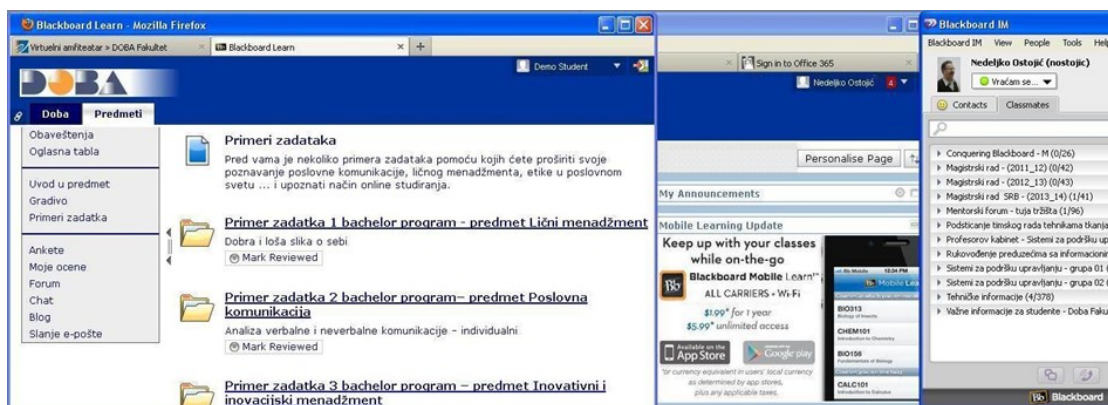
Blackboard Learn - Mozilla Firefox
Virtuelni amfiteatar » DOBA Fakultet ×
Blackboard Learn × +
Demo Student
DOBA
Doba Predmeti
Obaveštenja
Oglasna tabla
Uvod u predmet
Gradivo
Primeri zadatka
Ankete
Moje ocene
Forum
Chat
Blog
Slanje e-pošte

Primeri zadataka
Pred vama je nekoliko primera zadataka pomoću kojih ćete proširiti svoje poznavanje poslovne komunikacije, ličnog menadžmenta, etike u poslovnom svetu ... i upoznati način online studiranja.

Primer zadatka 1 bachelor program – predmet Lični menadžment
Dobra i loša slika o sebi
Mark Reviewed

Primer zadatka 2 bachelor program– predmet Poslovna komunikacija
Analiza verbalne i neverbalne komunikacije - individualni
Mark Reviewed

Primer zadatka 3 bachelor program – predmet Inovativni i inovaciski menadžment

× Sign in to Office 365
Nedeljko Ostojić 4
Personalise Page
My Announcements
Mobile Learning Update
Keep up with your classes while on-the-go
Blackboard Mobile Learn™
ALL CARRIERS • Wi-Fi
$1.99* for 1 year
$5.99* unlimited access
Available on the App Store
Google play
*or currency equivalent in users' local currency as determined by app stores, plus any applicable taxes.
Mobile Learn
BIO313
CHEM101
BIO156
CALC101

Blackboard IM
Blackboard IM View People Tools Help
Nedeljko Ostojić (nostojic)
Vraćam se...
Contacts Classmates
Conquering Blackboard - M (0/26)
Magistrski rad - (2011_12) (0/42)
Magistrski rad - (2012_13) (0/43)
Magistrski rad SRB - (2013_14) (1/41)
Mentorski forum - tuja tržišta (1/96)
Podsticanje timskog rada tehnikama tkanja
Profesorov kabinet - Sistemi za podršku up
Rukovođenje preduzećima sa informacioni
Sistemi za podršku upravljanju - grupa 01 (
Sistemi za podršku upravljanju - grupa 02 (
Tehničke informacije (4/378)
Važne informacije za studente - Doba Faku
Blackboard